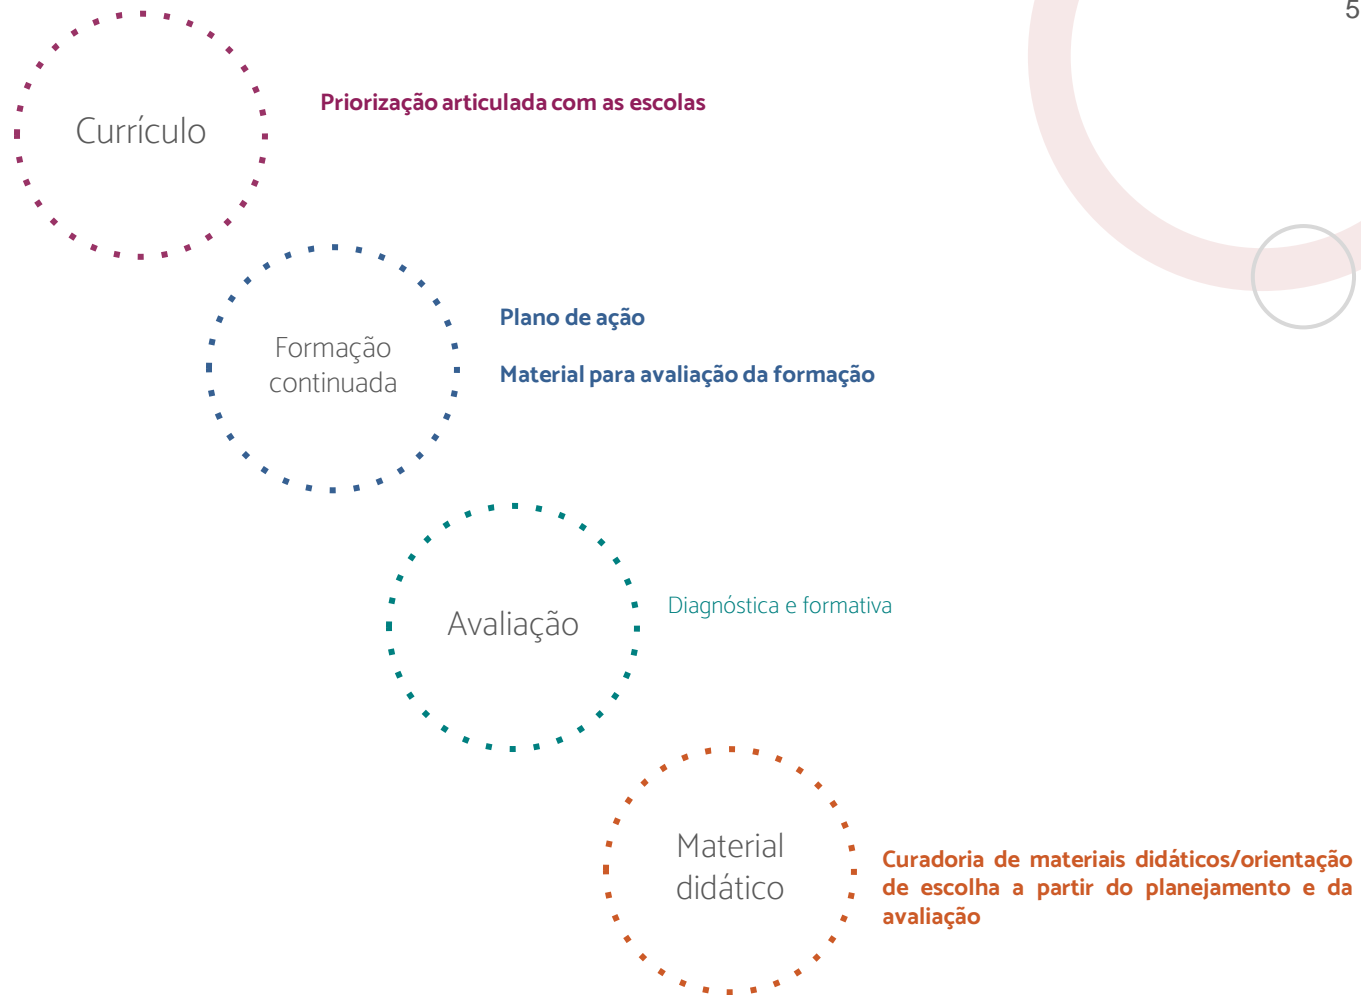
5

Currículo

Priorização articulada com as escolas

Formação continuada

Plano de ação

Material para avaliação da formação

Avaliação

Diagnóstica e formativa

Material didático

Curadoria de materiais didáticos/orientação de escolha a partir do planejamento e da avaliação